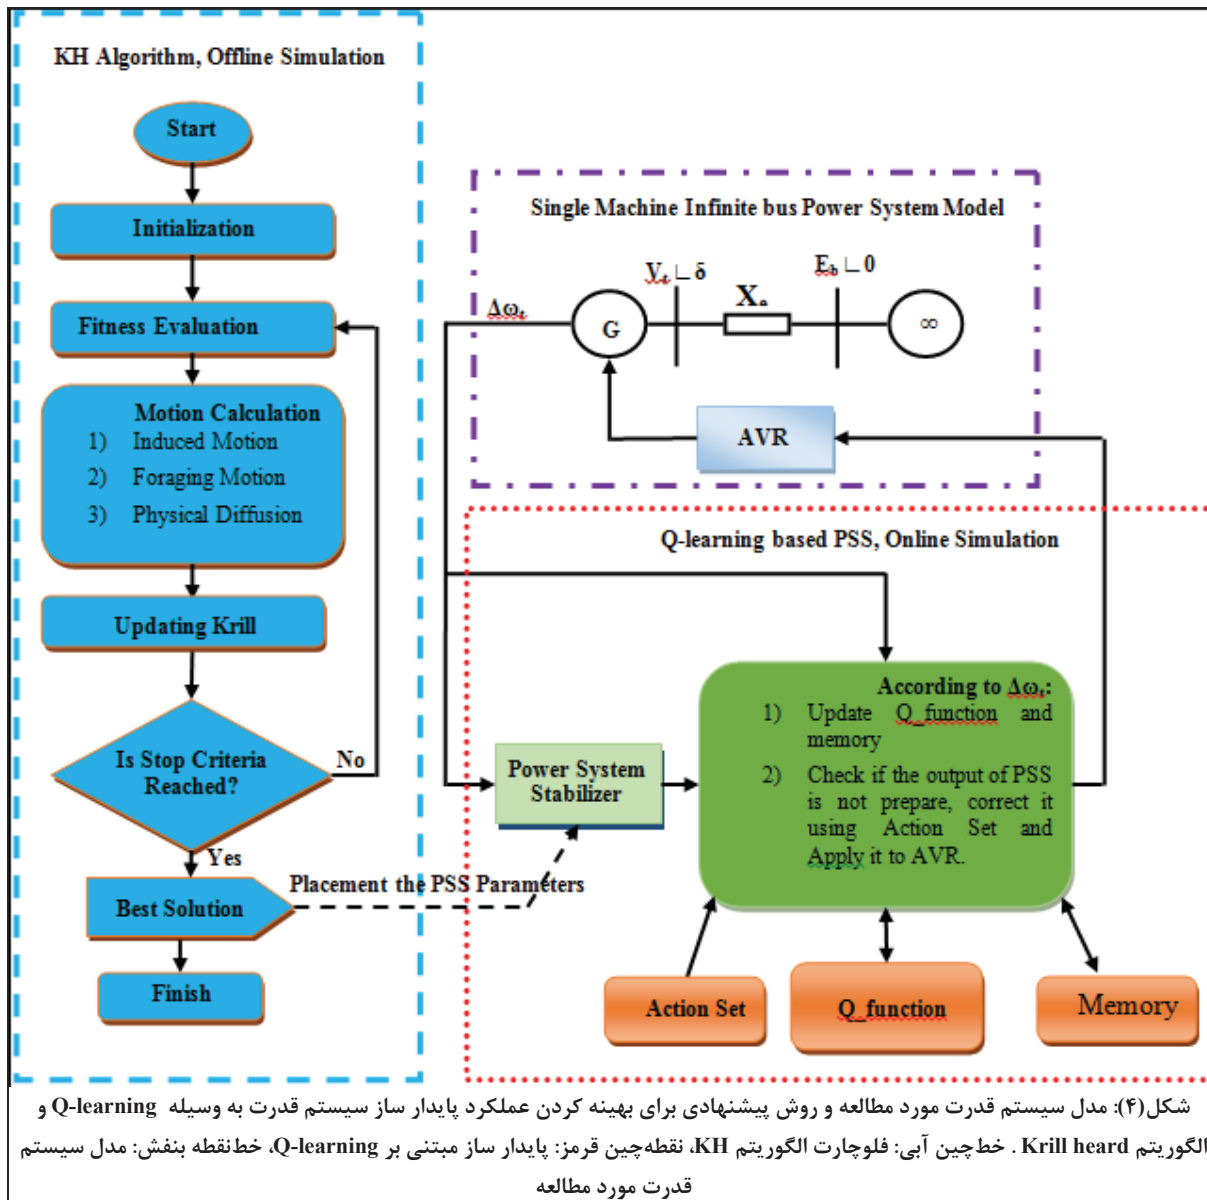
KH Algorithm, Offline Simulation

Start

Initialization

Fitness Evaluation

Motion Calculation
1) Induced Motion
2) Foraging Motion
3) Physical Diffusion

Updating Krill

Is Stop Criteria Reached?

No

Yes

Best Solution

Finish

Placement the PSS Parameters

Single Machine Infinite bus Power System Model

$V_t \angle \delta$

$E_b \angle 0$

$X_e$

$\Delta\omega_r$

G

$\infty$

AVR

Q-learning based PSS, Online Simulation

Power System Stabilizer

According to $\Delta\omega_r$:
1) Update Q_function and memory
2) Check if the output of PSS is not prepare, correct it using Action Set and Apply it to AVR.

Action Set

Q_function

Memory

شکل(۴): مدل سیستم قدرت مورد مطالعه و روش پیشنهادی برای بهینه کردن عملکرد پایدار ساز سیستم قدرت به وسیله Q-learning و الگوریتم Krill heard . خطچین آبی: فلوچارت الگوریتم KH، نقطه‌چین قرمز: پایدار ساز مبتنی بر Q-learning، خط‌نقطه بنفش: مدل سیستم قدرت مورد مطالعه